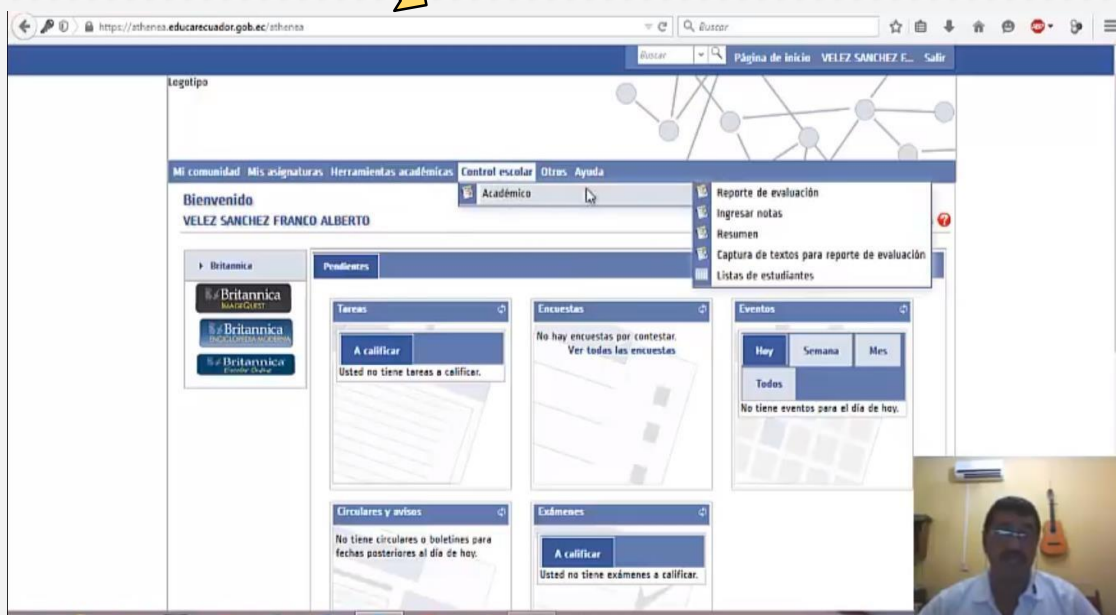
https://athenea.educarecuador.gob.ec/athenea

Buscar

Buscar

Página de inicio VELEZ SANCHEZ F... Salir

Logotipo

Mi comunidad Mis asignaturas Herramientas académicas Control escolar Otros Ayuda

Académico

Reporte de evaluación
Ingresar notas
Resumen
Captura de textos para reporte de evaluación
Listas de estudiantes

Bienvenido
VELEZ SANCHEZ FRANCO ALBERTO

Britannica

Britannica ImageQuest

Britannica Enciclopedia Moderna

Britannica Escolar Online

Pendientes

Tareas

A calificar

Usted no tiene tareas a calificar.

Encuestas

No hay encuestas por contestar.
Ver todas las encuestas

Eventos

Hoy Semana Mes
Todos

No tiene eventos para el día de hoy.

Circulares y avisos

No tiene circulares o boletines para fechas posteriores al día de hoy.

Exámenes

A calificar

Usted no tiene exámenes a calificar.